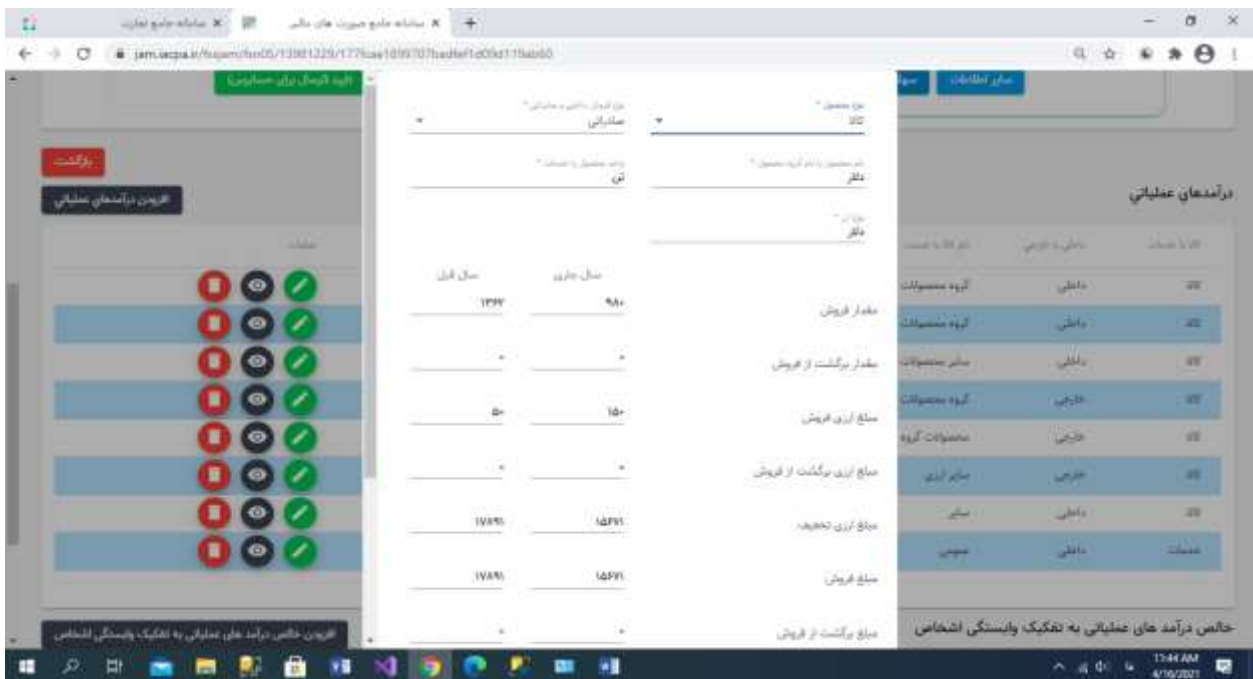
سامانه جامع تجارت ×
سامانه جامع صورت های مالی ×
+
jam.iacpa.ir/hojam/fsn05/13981229/177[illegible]

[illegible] ارسال برای حسابرس
سایر اطلاعات
بازگشت
افزودن درآمدهای عملیاتی
درآمدهای عملیاتی

نوع محصول *
کالا
نوع فروش داخلی و صادراتی *
صادراتی
نام محصول یا نام گروه محصول *
دفتر
واحد محصول یا خدمات *
تن
عنوان *
دفتر

سال جاری
سال قبل
مقدار فروش
۹۸۰
۱۳۹۷
مقدار برگشت از فروش
-
-
مبلغ ارزی فروش
۱۵۰
۵۰
مبلغ ارزی برگشت از فروش
-
-
مبلغ ارزی تحقیق
۱۵۴۲۷۱
۱۷۸۹۱
مبلغ فروش
۱۵۴۲۷۱
۱۷۸۹۱
مبلغ برگشت از فروش
-
-

| کالا یا خدمات | داخلی یا خارجی | نام کالا یا خدمات | عملیات |
|---|---|---|---|
| کالا | داخلی | گروه محصولات | |
| کالا | داخلی | گروه محصولات | |
| کالا | داخلی | سایر محصولات | |
| کالا | خارجی | گروه محصولات | |
| کالا | خارجی | محصولات گروه | |
| کالا | خارجی | سایر ارزی | |
| کالا | داخلی | سایر | |
| خدمات | داخلی | عمومی | |

افزودن خالص درآمد های عملیاتی به تفکیک وابستگی اشخاص
خالص درآمد های عملیاتی به تفکیک وابستگی اشخاص

11:44 AM
4/16/2021